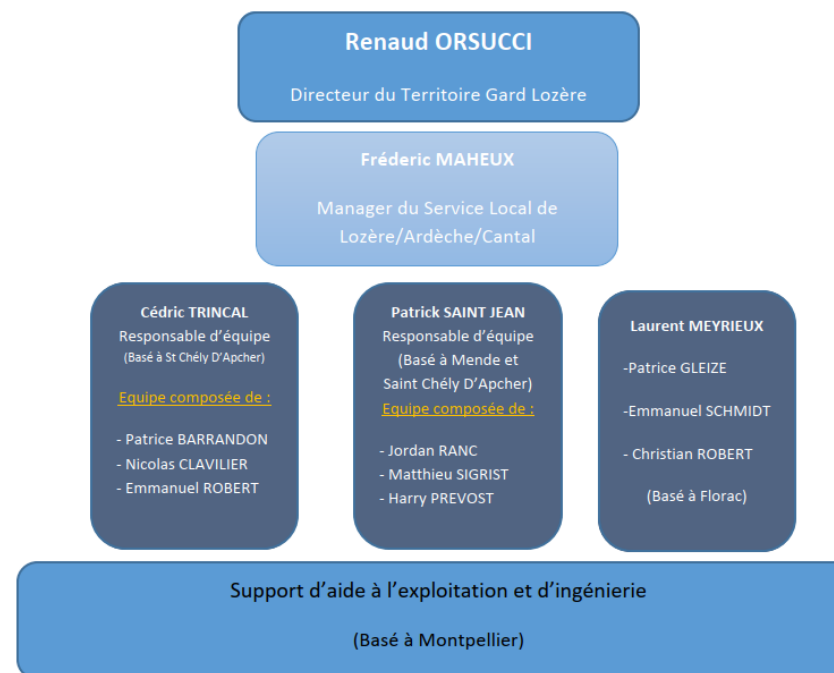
Renaud ORSUCCI

Directeur du Territoire Gard Lozère

Fréderic MAHEUX

Manager du Service Local de Lozère/Ardèche/Cantal

Cédric TRINCAL
Responsable d'équipe
(Basé à St Chély D'Apcher)

Equipe composée de :

- Patrice BARRANDON
- Nicolas CLAVILIER
- Emmanuel ROBERT

Patrick SAINT JEAN
Responsable d'équipe
(Basé à Mende et Saint Chély D'Apcher)
Equipe composée de :

- Jordan RANC
- Matthieu SIGRIST
- Harry PREVOST

Laurent MEYRIEUX

-Patrice GLEIZE

-Emmanuel SCHMIDT

- Christian ROBERT

(Basé à Florac)

Support d'aide à l'exploitation et d'ingénierie

(Basé à Montpellier)